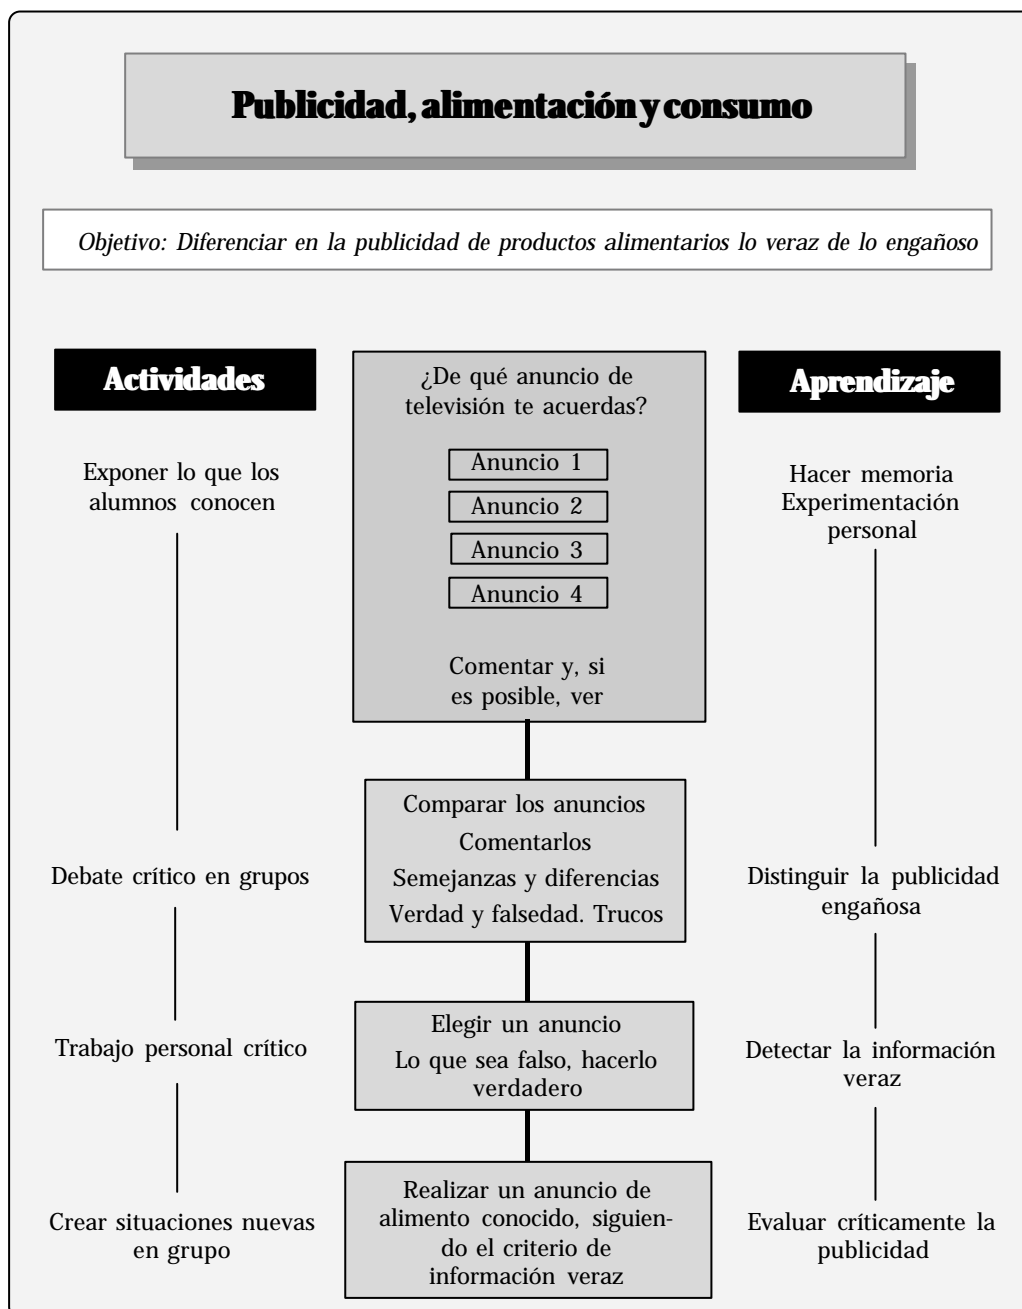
Publicidad, alimentación y consumo

Objetivo: Diferenciar en la publicidad de productos alimentarios lo veraz de lo engañoso

Actividades

¿De qué anuncio de televisión te acuerdas?

Anuncio 1

Anuncio 2

Anuncio 3

Anuncio 4

Comentar y, si es posible, ver

Aprendizaje

Exponer lo que los alumnos conocen

Hacer memoria
Experimentación personal

Comparar los anuncios
Comentarlos
Semejanzas y diferencias
Verdad y falsedad. Trucos

Debate crítico en grupos

Distinguir la publicidad engañosa

Elegir un anuncio
Lo que sea falso, hacerlo verdadero

Trabajo personal crítico

Detectar la información veraz

Realizar un anuncio de alimento conocido, siguiendo el criterio de información veraz

Crear situaciones nuevas en grupo

Evaluar críticamente la publicidad